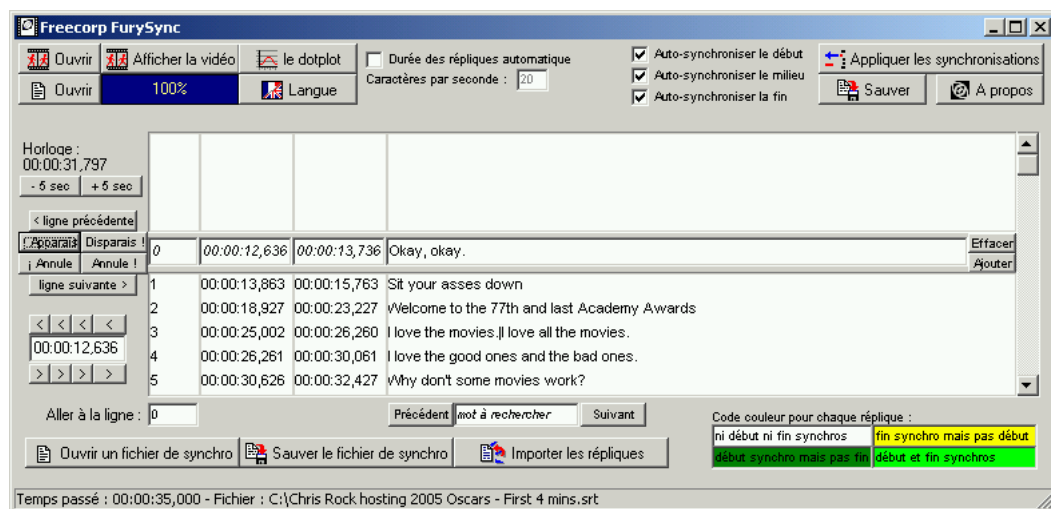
Freecorp FurySync

Ouvrir
Afficher la vidéo
le dotplot
Durée des répliques automatique
Caractères par seconde : 20
Auto-synchroniser le début
Auto-synchroniser le milieu
Auto-synchroniser la fin
Appliquer les synchronisations
Ouvrir
100%
Langue
Sauver
A propos

Horloge :
00:00:31,797
- 5 sec
+ 5 sec
< ligne précédente
Apparaît
Disparaît !
¡ Annule
Annule !
ligne suivante >
00:00:12,636

| 0 | 00:00:12,636 | 00:00:13,736 | Okay, okay. |
|---|---|---|---|
| 1 | 00:00:13,863 | 00:00:15,763 | Sit your asses down |
| 2 | 00:00:18,927 | 00:00:23,227 | Welcome to the 77th and last Academy Awards |
| 3 | 00:00:25,002 | 00:00:26,260 | I love the movies.\|I love all the movies. |
| 4 | 00:00:26,261 | 00:00:30,061 | I love the good ones and the bad ones. |
| 5 | 00:00:30,626 | 00:00:32,427 | Why don't some movies work? |

Effacer
Ajouter

Aller à la ligne : 0
Précédent
mot à rechercher
Suivant

Code couleur pour chaque réplique :
ni début ni fin synchros
fin synchro mais pas début
début synchro mais pas fin
début et fin synchros

Ouvrir un fichier de synchro
Sauver le fichier de synchro
Importer les répliques

Temps passé : 00:00:35,000 - Fichier : C:\Chris Rock hosting 2005 Oscars - First 4 mins.srt